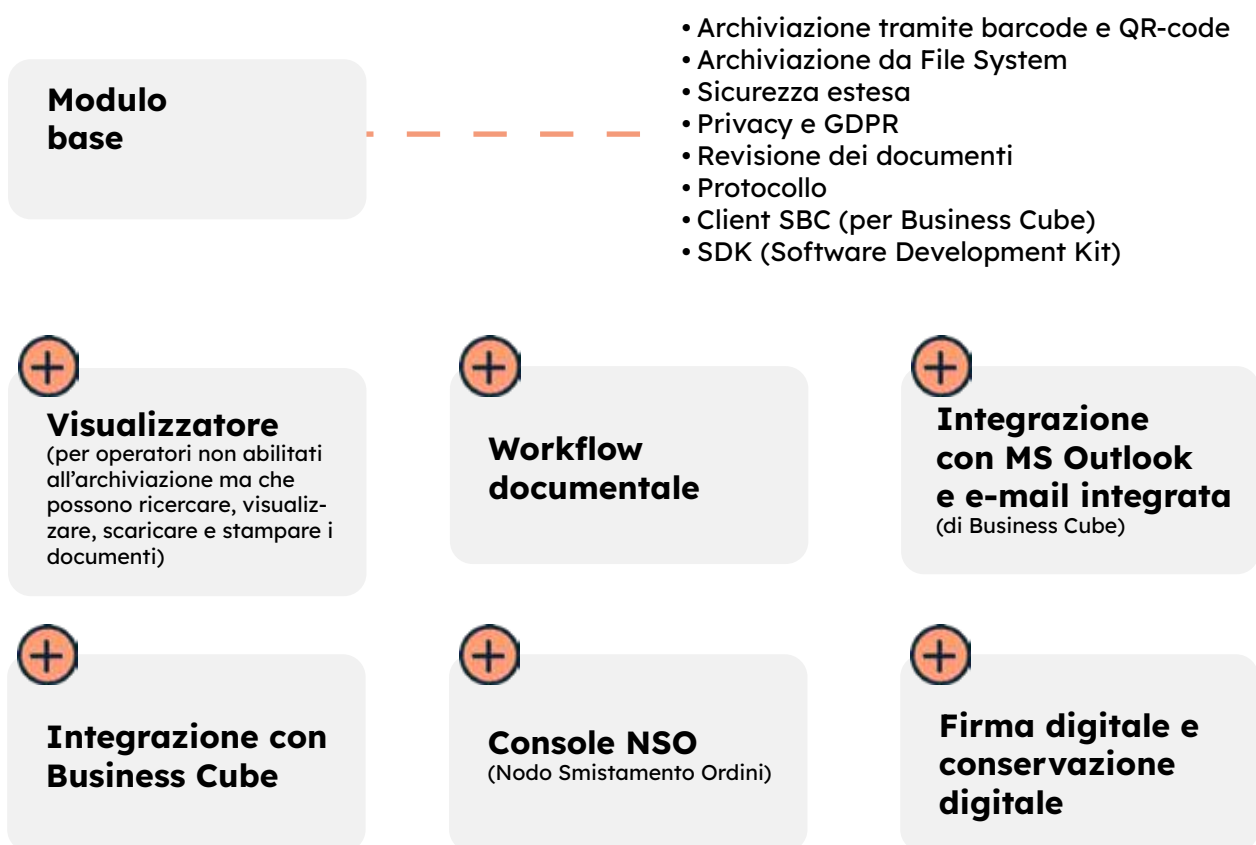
Modulo base

• Archiviazione tramite barcode e QR-code
• Archiviazione da File System
• Sicurezza estesa
• Privacy e GDPR
• Revisione dei documenti
• Protocollo
• Client SBC (per Business Cube)
• SDK (Software Development Kit)

Visualizzatore
(per operatori non abilitati all'archiviazione ma che possono ricercare, visualizzare, scaricare e stampare i documenti)

Workflow documentale

Integrazione con MS Outlook e e-mail integrata
(di Business Cube)

Integrazione con Business Cube

Console NSO
(Nodo Smistamento Ordini)

Firma digitale e conservazione digitale